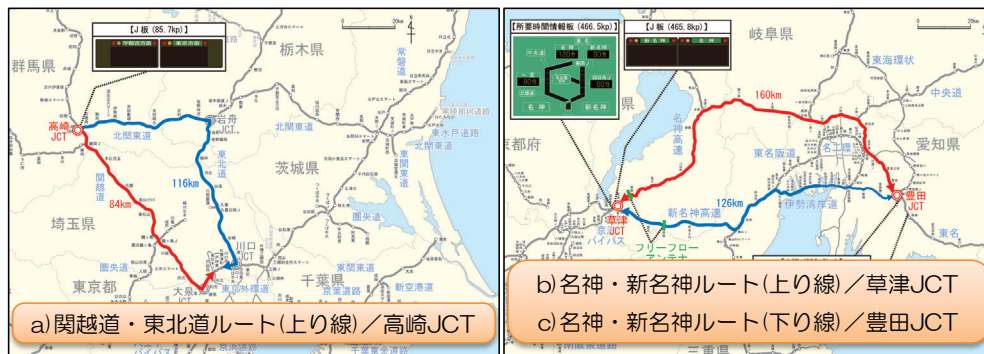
【J板（85.7kp）】

栃木県

群馬県

常磐道

北関東道

岩舟JCT

高崎JCT

北関東道

東北道

茨城県

東水戸道路

関越道

116km

84km

圏央道

埼玉県

川口JCT

東京外環道

東関東道

東京都

大泉JCT

千葉県

新空港道

a)関越道・東北道ルート(上り線)／高崎JCT

【所要時間情報板（466.5kp）】

名神

新名神

【J板（465.8kp）】

岐阜県

東海環状

中央道

160km

名神高速

東名阪道

愛知県

京都府

豊田JCT

126km

草津JCT

新名神高速

伊勢湾岸道

京滋バイパス

フリーフロー

b)名神・新名神ルート(上り線)／草津JCT

c)名神・新名神ルート(下り線)／豊田JCT

東名

三重県